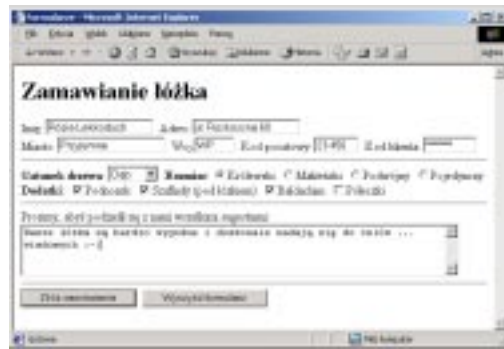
Formularz - Microsoft Internet Explorer

Plik Edycja Widok Ulubione Narzędzia Pomoc

Wstecz Wyszukaj Ulubione Historia

Zamawianie łóżka

Imię Konstanty Nowak Adres ul. Nowolipska 34
Miasto Przybylów Woj. Śląskie Kod pocztowy 11-455 Kod klienta *****

Gatunek drewna Dąb Rozmiar Królewskie Małżeńskie Podwójne Pojedyncze
Dodatki Poduszki Szuflady (pod łóżkiem) Baldachim Pościel

Prosimy, abyś podzielił się z nami wrażeniami zapytaniami
Nasze łóżka są bardzo wygodne i doskonale nadają się do snu ...
Wiadomość :-)

Złóż zamówienie Wyczyść formularz

Gotowe Mój komputer